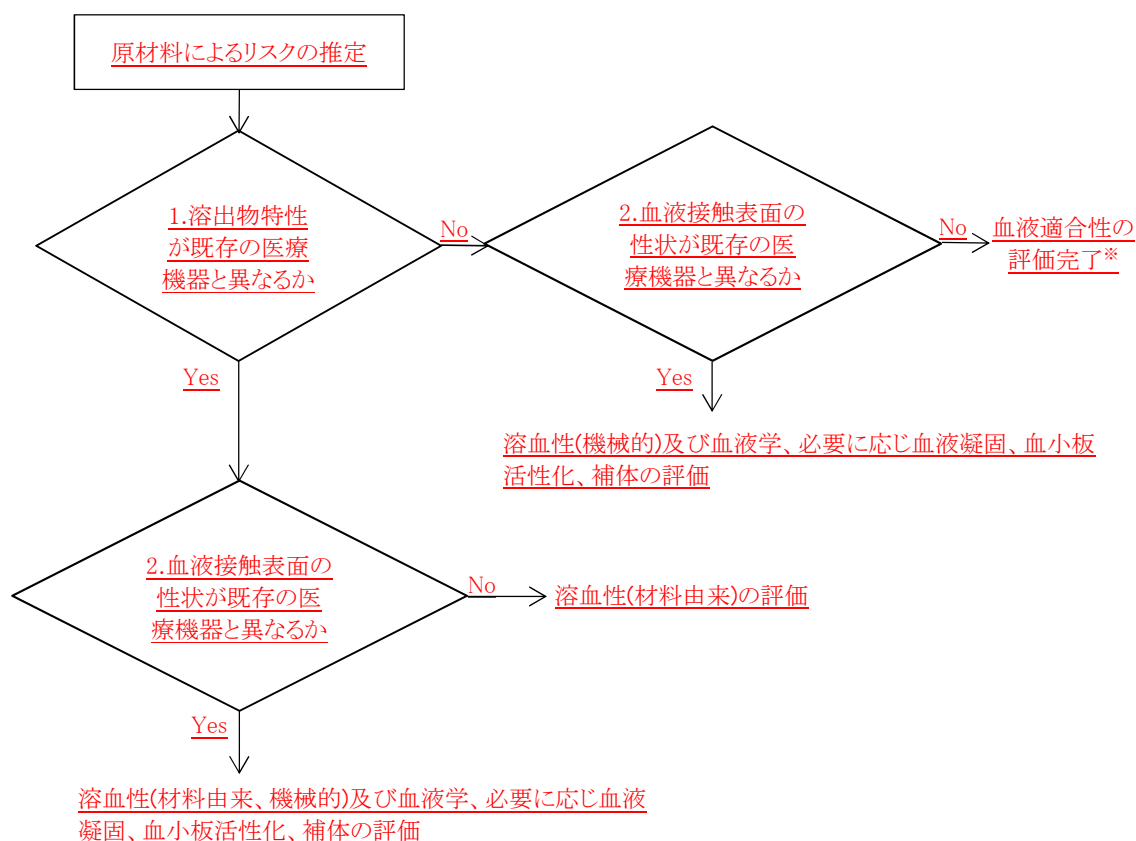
原材料によるリスクの推定

1.溶出物特性が既存の医療機器と異なるか

No

2.血液接触表面の性状が既存の医療機器と異なるか

No

血液適合性の評価完了※

Yes

溶血性(機械的)及び血液学、必要に応じ血液凝固、血小板活性化、補体の評価

Yes

2.血液接触表面の性状が既存の医療機器と異なるか

No

溶血性(材料由来)の評価

Yes

溶血性(材料由来、機械的)及び血液学、必要に応じ血液凝固、血小板活性化、補体の評価